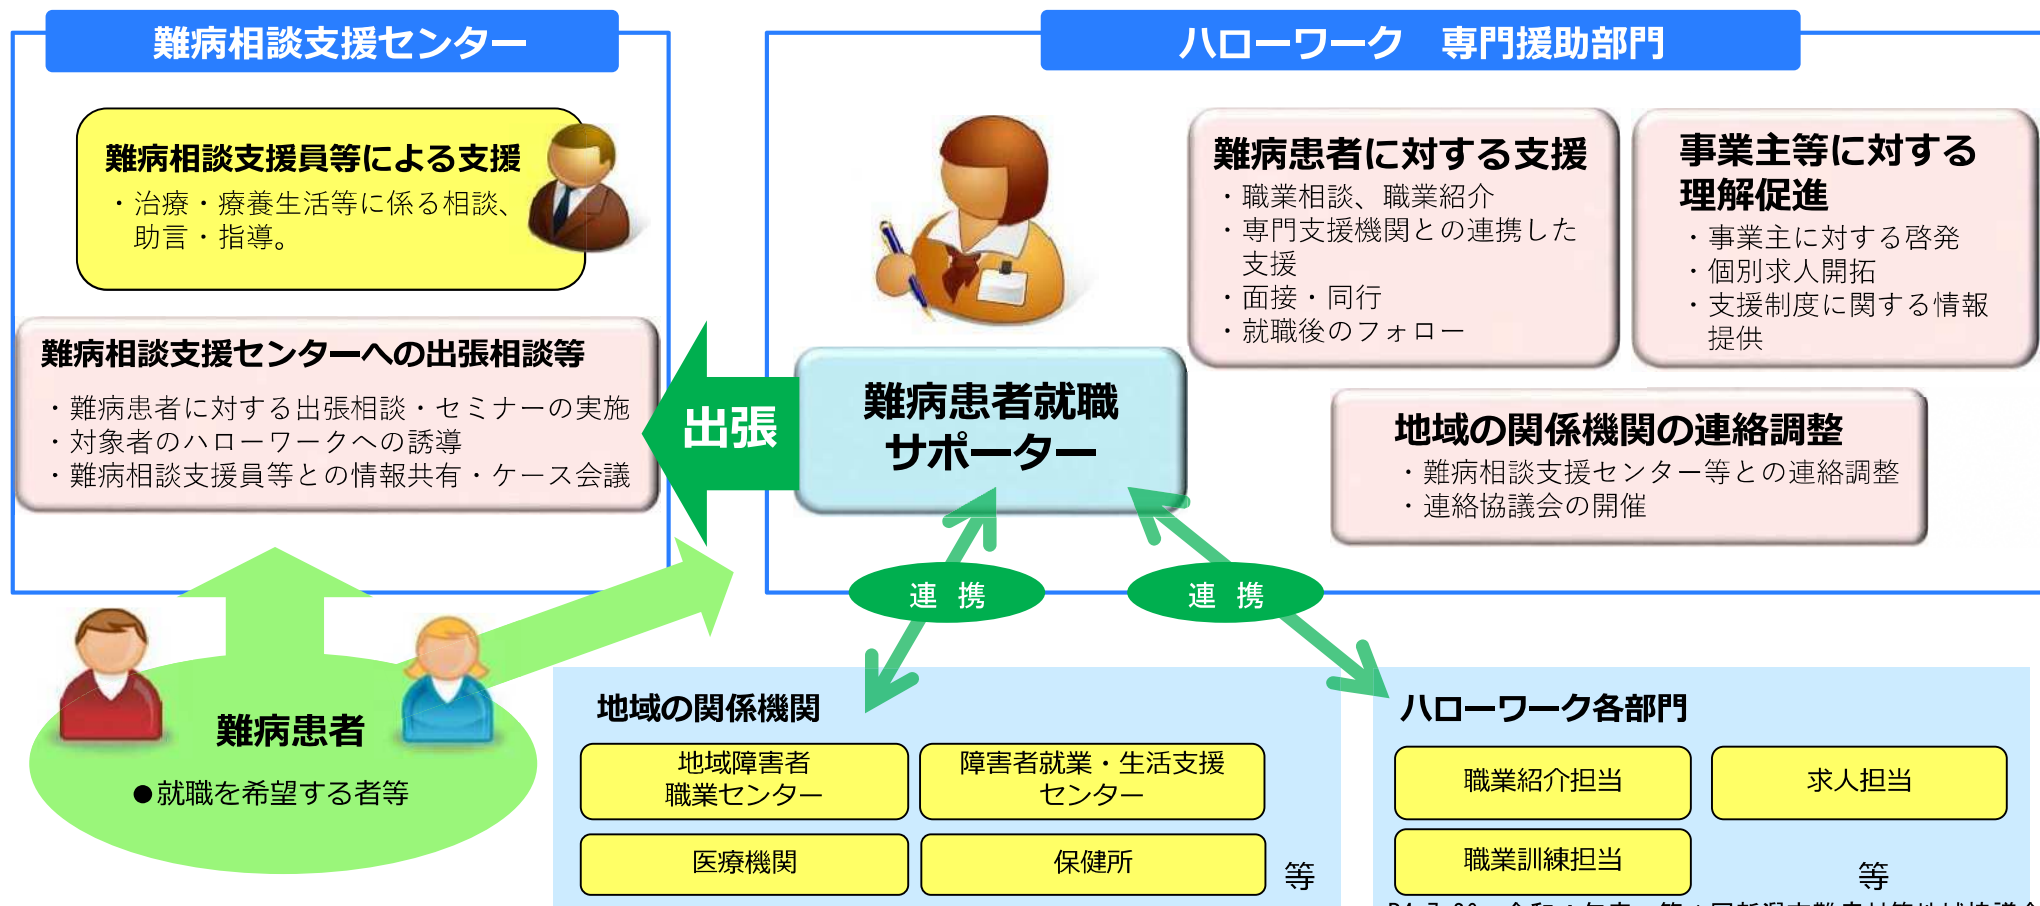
難病相談支援センター

難病相談支援員等による支援
・治療・療養生活等に係る相談、助言・指導。

難病相談支援センターへの出張相談等
・難病患者に対する出張相談・セミナーの実施
・対象者のハローワークへの誘導
・難病相談支援員等との情報共有・ケース会議

出張

ハローワーク　専門援助部門

難病患者就職サポーター

難病患者に対する支援
・職業相談、職業紹介
・専門支援機関との連携した支援
・面接・同行
・就職後のフォロー

事業主等に対する理解促進
・事業主に対する啓発
・個別求人開拓
・支援制度に関する情報提供

地域の関係機関の連絡調整
・難病相談支援センター等との連絡調整
・連絡協議会の開催

連　携

連　携

難病患者
●就職を希望する者等

地域の関係機関

| 地域障害者職業センター | 障害者就業・生活支援センター |
|---|---|
| 医療機関 | 保健所 |

等

ハローワーク各部門

| 職業紹介担当 | 求人担当 |
|---|---|
| 職業訓練担当 | |

等

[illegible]